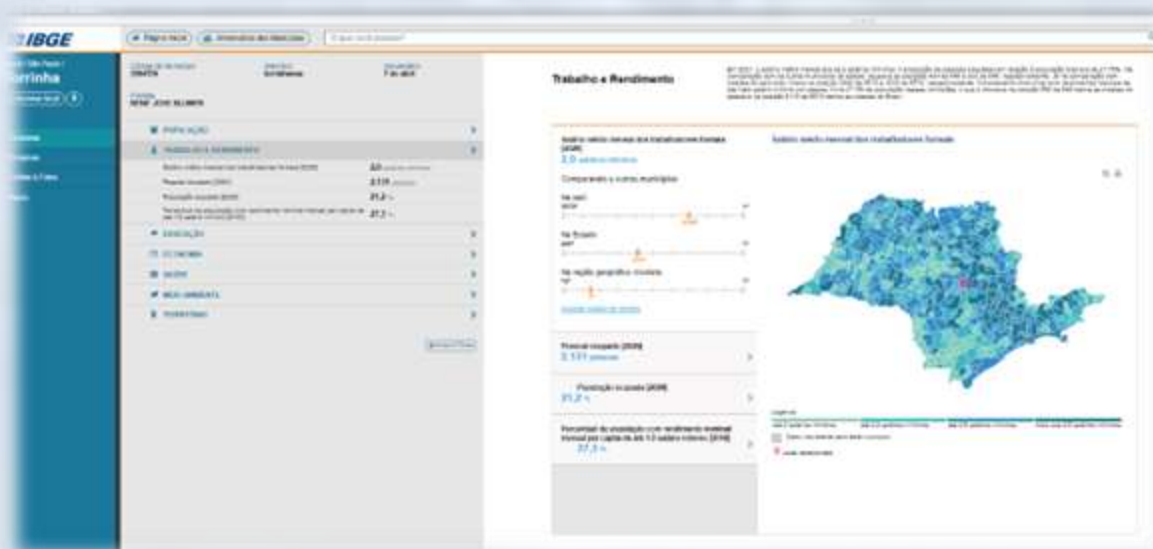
IBGE

Página inicial

orrinha

POPULAÇÃO

TRABALHO E RENDIMENTO

EDUCAÇÃO

ECONOMIA

SAÚDE

MEIO AMBIENTE

TERRITÓRIO

2,0

2.131

21,2 %

37,3 %

Trabalho e Rendimento

Salário médio mensal dos trabalhadores formais

2,0 salários mínimos

Comparando a outros municípios

Pessoal ocupado [2020]

2.131 pessoas

População ocupada [2020]

21,2 %

Percentual da população com rendimento nominal mensal per capita de até 1/2 salário mínimo [2010]

37,3 %

Salário médio mensal dos trabalhadores formais

Legenda